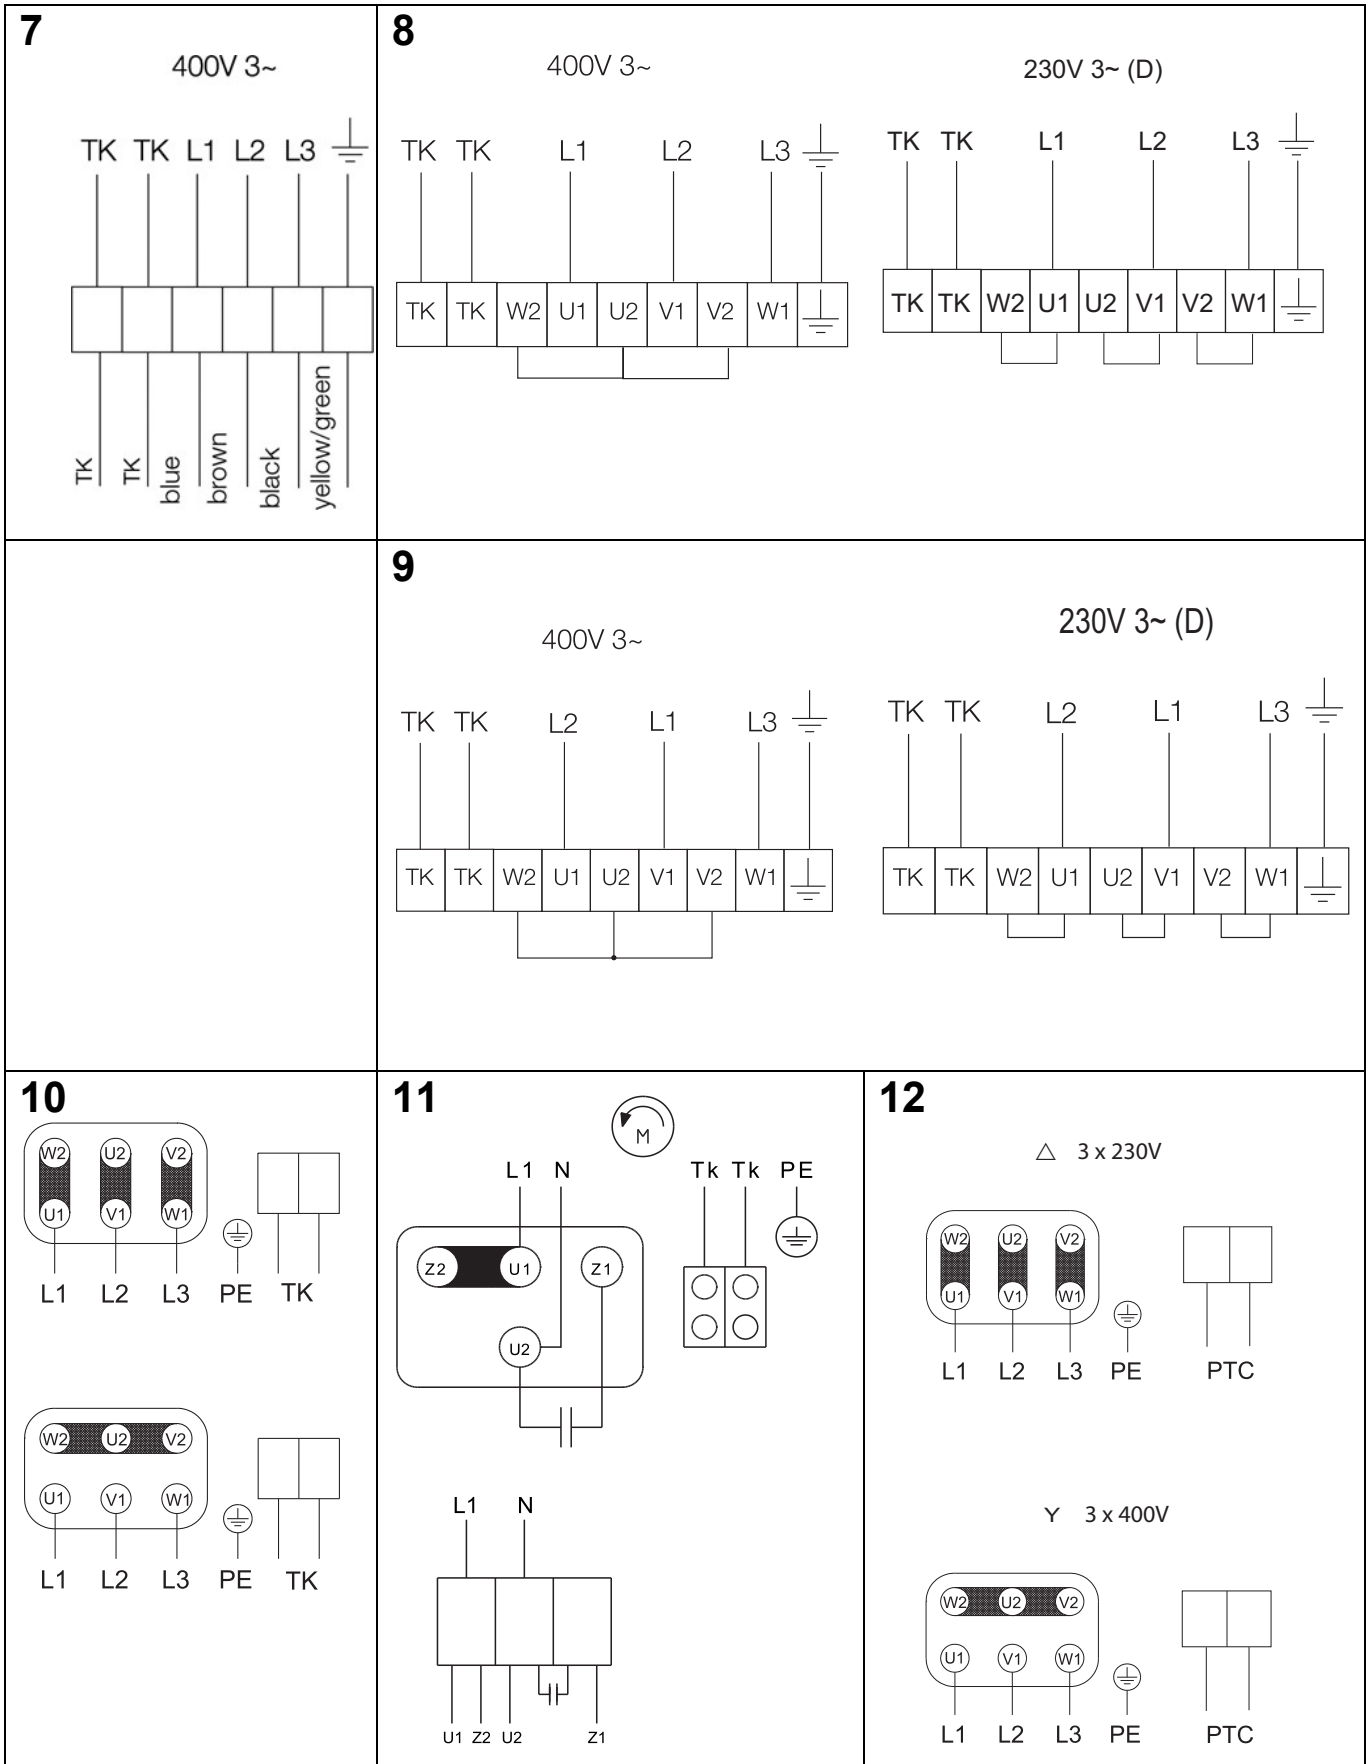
7
400V 3~
TK TK L1 L2 L3
TK TK blue brown black yellow/green

8
400V 3~
TK TK L1 L2 L3
TK TK W2 U1 U2 V1 V2 W1

230V 3~ (D)
TK TK L1 L2 L3
TK TK W2 U1 U2 V1 V2 W1

9
400V 3~
TK TK L2 L1 L3
TK TK W2 U1 U2 V1 V2 W1

230V 3~ (D)
TK TK L2 L1 L3
TK TK W2 U1 U2 V1 V2 W1

10
W2 U2 V2
U1 V1 W1
L1 L2 L3 PE TK

W2 U2 V2
U1 V1 W1
L1 L2 L3 PE TK

11
M
L1 N
Z2 U1 Z1
U2
Tk Tk PE

L1 N
U1 Z2 U2 Z1

12
△ 3 x 230V
W2 U2 V2
U1 V1 W1
L1 L2 L3 PE PTC

Y 3 x 400V
W2 U2 V2
U1 V1 W1
L1 L2 L3 PE PTC